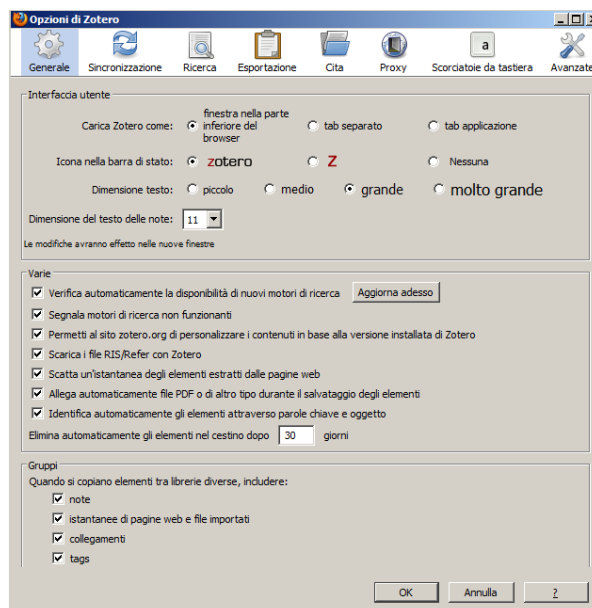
Opzioni di Zotero

Generale | Sincronizzazione | Ricerca | Esportazione | Cita | Proxy | Scorciatoie da tastiera | Avanzate

Interfaccia utente

Carica Zotero come: finestra nella parte inferiore del browser | tab separato | tab applicazione

Icona nella barra di stato: zotero | Z | Nessuna

Dimensione testo: piccolo | medio | grande | molto grande

Dimensione del testo delle note: 11

Le modifiche avranno effetto nelle nuove finestre

Varie

Verifica automaticamente la disponibilità di nuovi motori di ricerca [Aggiorna adesso]

Segnala motori di ricerca non funzionanti

Permetti al sito zotero.org di personalizzare i contenuti in base alla versione installata di Zotero

Scarica i file RIS/Refer con Zotero

Scatta un'istantanea degli elementi estratti dalle pagine web

Allega automaticamente file PDF o di altro tipo durante il salvataggio degli elementi

Identifica automaticamente gli elementi attraverso parole chiave e oggetto

Elimina automaticamente gli elementi nel cestino dopo 30 giorni

Gruppi

Quando si copiano elementi tra librerie diverse, includere:

note

istantanee di pagine web e file importati

collegamenti

tags

OK | Annulla | ?